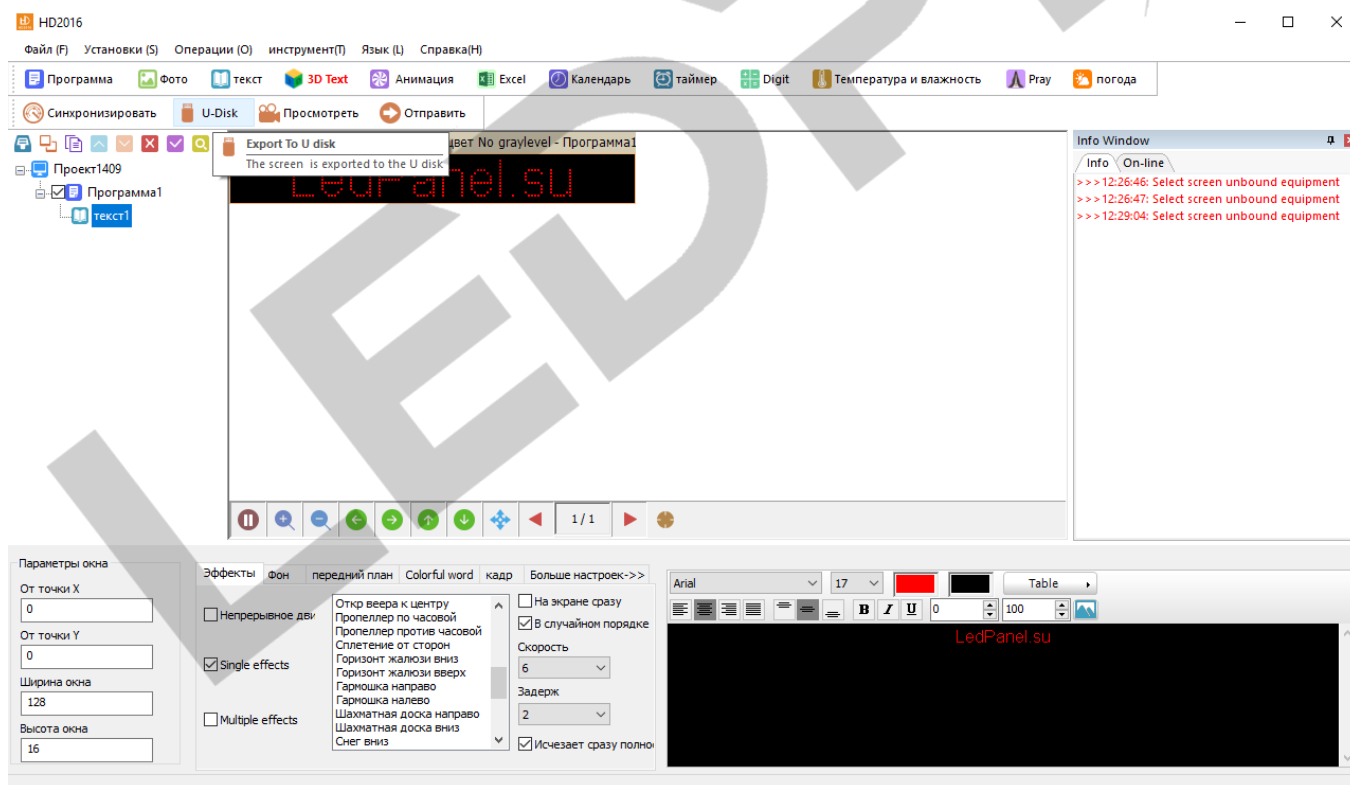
HD2016

Файл (F) Установки (S) Операции (O) инструмент(T) Язык (L) Справка(H)

Программа Фото текст 3D Text Анимация Excel Календарь таймер Digit Температура и влажность Pray погода

Синхронизировать U-Disk Просмотреть Отправить

Export To U disk
The screen is exported to the U disk

цвет No graylevel - Программа1

LedPanel.su

Проект1409
Программа1
текст1

Info Window
Info On-line
>>>12:26:46: Select screen unbound equipment
>>>12:26:47: Select screen unbound equipment
>>>12:29:04: Select screen unbound equipment

1 / 1

Параметры окна
От точки X
0
От точки Y
0
Ширина окна
128
Высота окна
16

Эффекты Фон передний план Colorful word кадр Больше настроек->>

Непрерывное дви
Single effects
Multiple effects

Откр веера к центру
Пропеллер по часовой
Пропеллер против часовой
Сплетение от сторон
Горизонт жалюзи вниз
Горизонт жалюзи вверх
Гармошка направо
Гармошка налево
Шахматная доска направо
Шахматная доска вниз
Снег вниз

На экране сразу
В случайном порядке
Скорость
6
Задерж
2
Исчезает сразу полно

Arial 17 Table
B I U 0 100

LedPanel.su